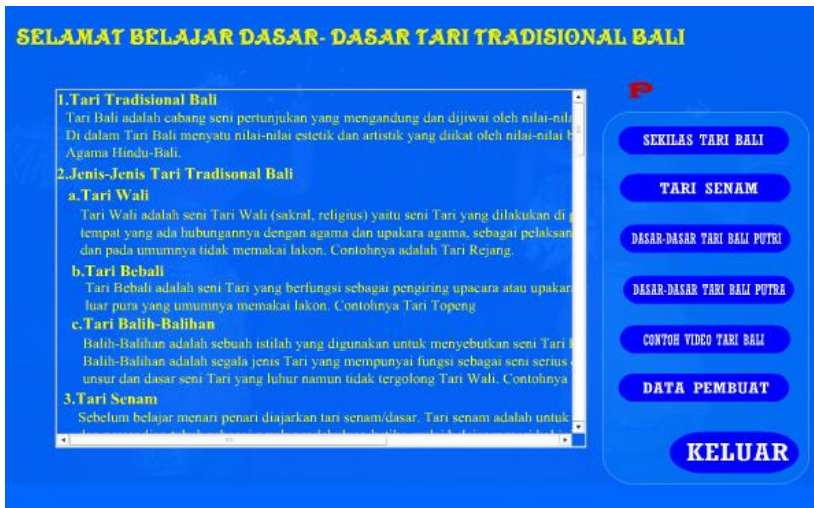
SELAMAT BELAJAR DASAR- DASAR TARI TRADISIONAL BALI

1.Tari Tradisional Bali
Tari Bali adalah cabang seni pertunjukan yang mengandung dan dijiwai oleh nilai-nila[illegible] Di dalam Tari Bali menyatu nilai-nilai estetik dan artistik yang diikat oleh nilai-nilai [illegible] Agama Hindu-Bali.

2.Jenis-Jenis Tari Tradisonal Bali

a.Tari Wali
Tari Wali adalah seni Tari Wali (sakral, religius) yaitu seni Tari yang dilakukan di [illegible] tempat yang ada hubungannya dengan agama dan upakara agama, sebagai pelaksan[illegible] dan pada umumnya tidak memakai lakon. Contohnya adalah Tari Rejang.

b.Tari Bebali
Tari Bebali adalah seni Tari yang berfungsi sebagai pengiring upacara atau upakar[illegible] luar pura yang umumnya memakai lakon. Contohnya Tari Topeng

c.Tari Balih-Balihan
Balih-Balihan adalah sebuah istilah yang digunakan untuk menyebutkan seni Tari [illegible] Balih-Balihan adalah segala jenis Tari yang mempunyai fungsi sebagai seni serius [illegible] unsur dan dasar seni Tari yang luhur namun tidak tergolong Tari Wali. Contohnya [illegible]

3.Tari Senam
Sebelum belajar menari penari diajarkan tari senam/dasar. Tari senam adalah untuk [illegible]

P

SEKILAS TARI BALI
TARI SENAM
DASAR-DASAR TARI BALI PUTRI
DASAR-DASAR TARI BALI PUTRA
CONTOH VIDEO TARI BALI
DATA PEMBUAT
KELUAR